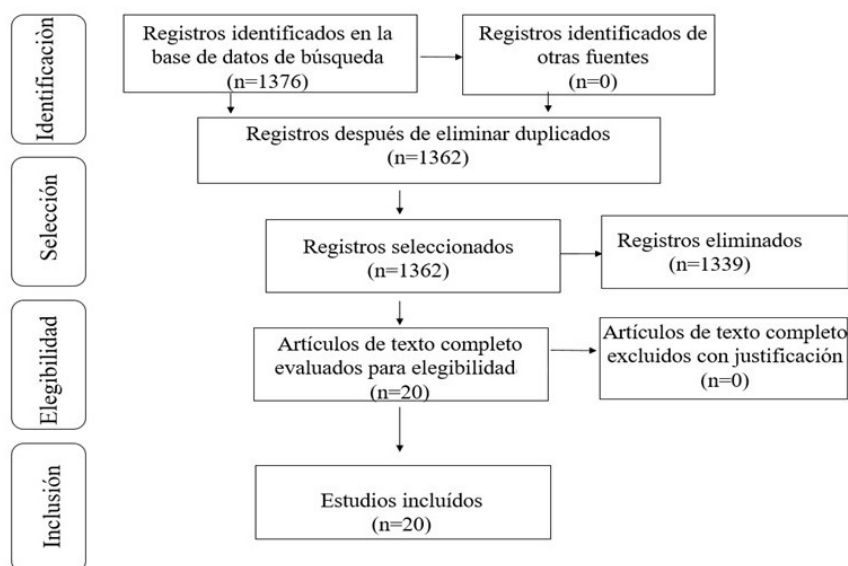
Identificaciòn

Registros identificados en la base de datos de búsqueda (n=1376)

Registros identificados de otras fuentes (n=0)

Registros después de eliminar duplicados (n=1362)

Selección

Registros seleccionados (n=1362)

Registros eliminados (n=1339)

Elegibilidad

Artículos de texto completo evaluados para elegibilidad (n=20)

Artículos de texto completo excluidos con justificación (n=0)

Inclusión

Estudios incluídos (n=20)